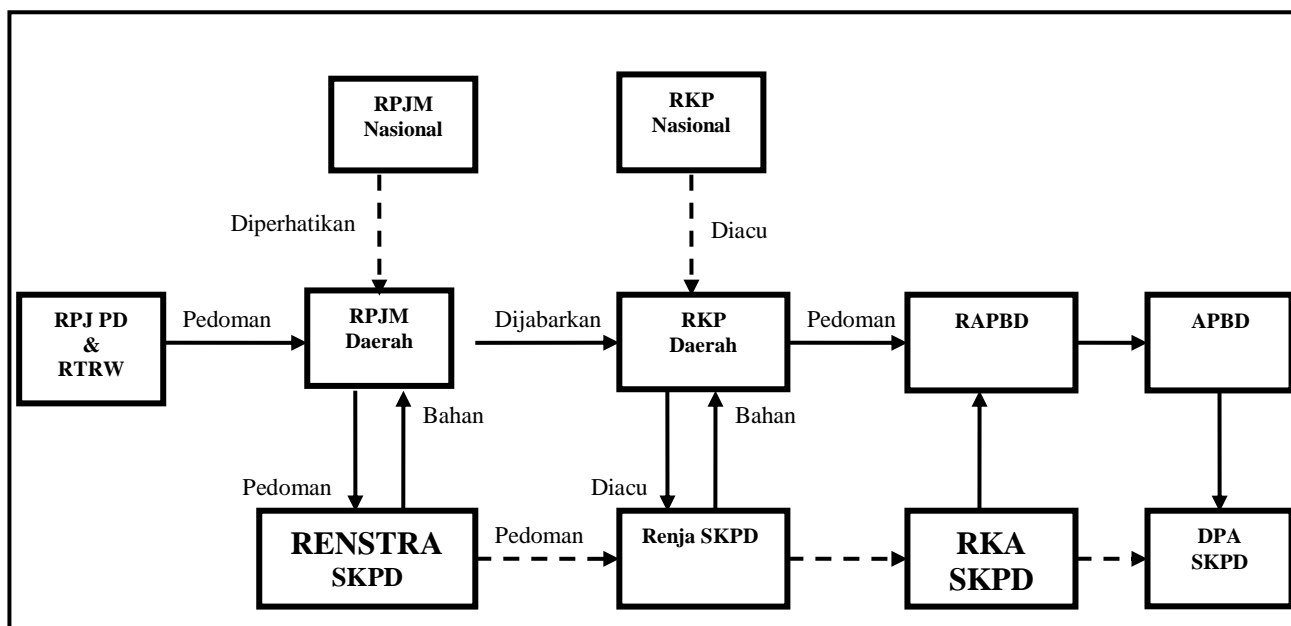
RPJM Nasional

RKP Nasional

Diperhatikan

Diacu

RPJ PD & RTRW

Pedoman

RPJM Daerah

Dijabarkan

RKP Daerah

Pedoman

RAPBD

APBD

Bahan

Bahan

Pedoman

Diacu

RENSTRA SKPD

Pedoman

Renja SKPD

RKA SKPD

DPA SKPD